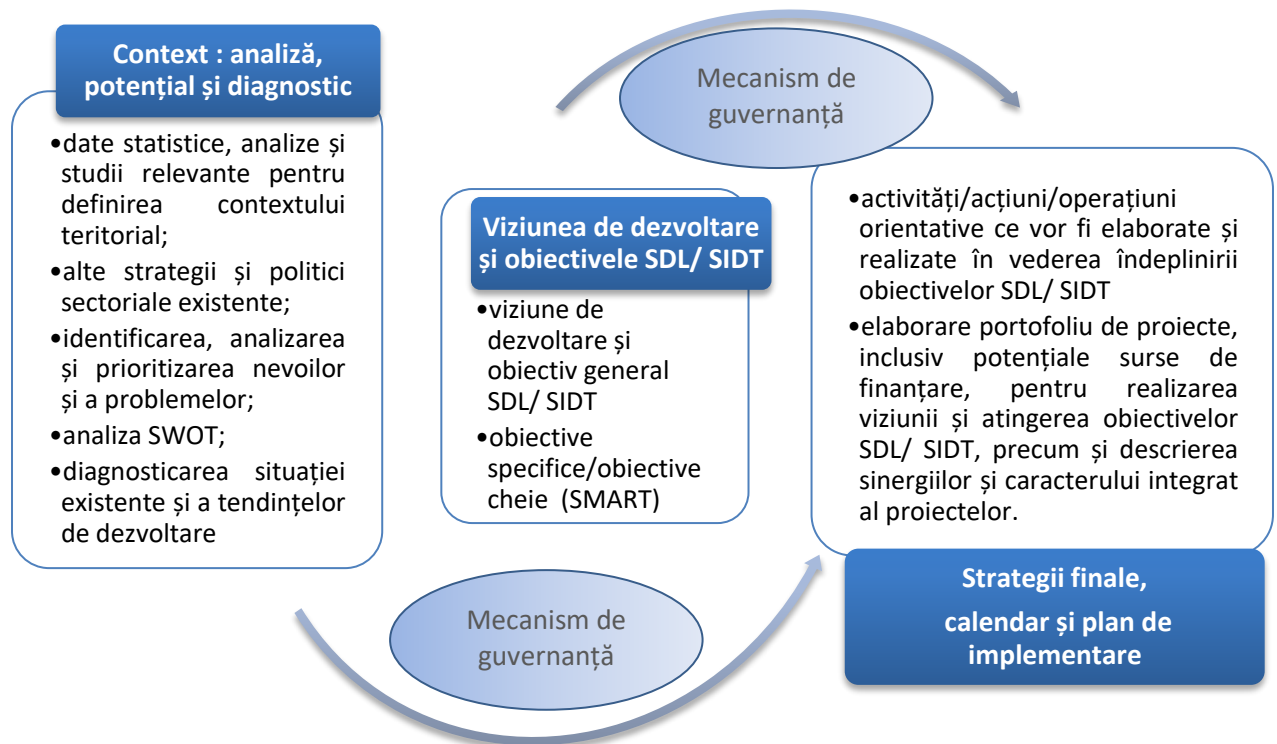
Context : analiză, potențial și diagnostic

•date statistice, analize și studii relevante pentru definirea contextului teritorial;
•alte strategii și politici sectoriale existente;
•identificarea, analizarea și prioritizarea nevoilor și a problemelor;
•analiza SWOT;
•diagnosticarea situației existente și a tendințelor de dezvoltare

Mecanism de guvernanță

Viziunea de dezvoltare și obiectivele SDL/ SIDT

•viziune de dezvoltare și obiectiv general SDL/ SIDT
•obiective specifice/obiective cheie (SMART)

•activități/acțiuni/operațiuni orientative ce vor fi elaborate și realizate în vederea îndeplinirii obiectivelor SDL/ SIDT
•elaborare portofoliu de proiecte, inclusiv potențiale surse de finanțare, pentru realizarea viziunii și atingerea obiectivelor SDL/ SIDT, precum și descrierea sinergiilor și caracterului integrat al proiectelor.

Mecanism de guvernanță

Strategii finale,
calendar și plan de implementare